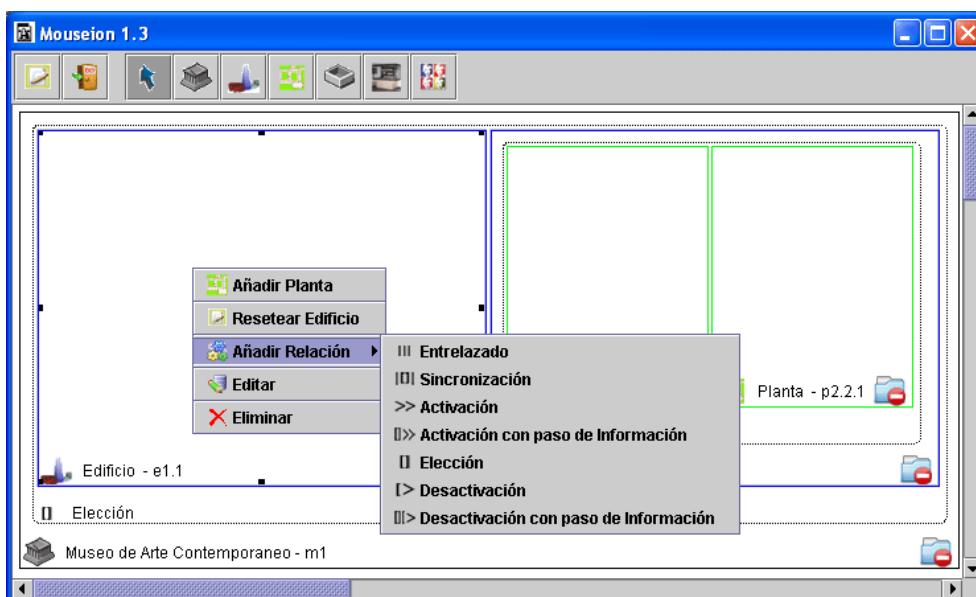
Mouseion 1.3

Añadir Planta
Resetear Edificio
Añadir Relación
Editar
Eliminar

III Entrelazado
|[]| Sincronización
>> Activación
[]>> Activación con paso de Información
[] Elección
[> Desactivación
[]|> Desactivación con paso de Información

Planta - p2.2.1

Edificio - e1.1

[] Elección

Museo de Arte Contemporaneo - m1